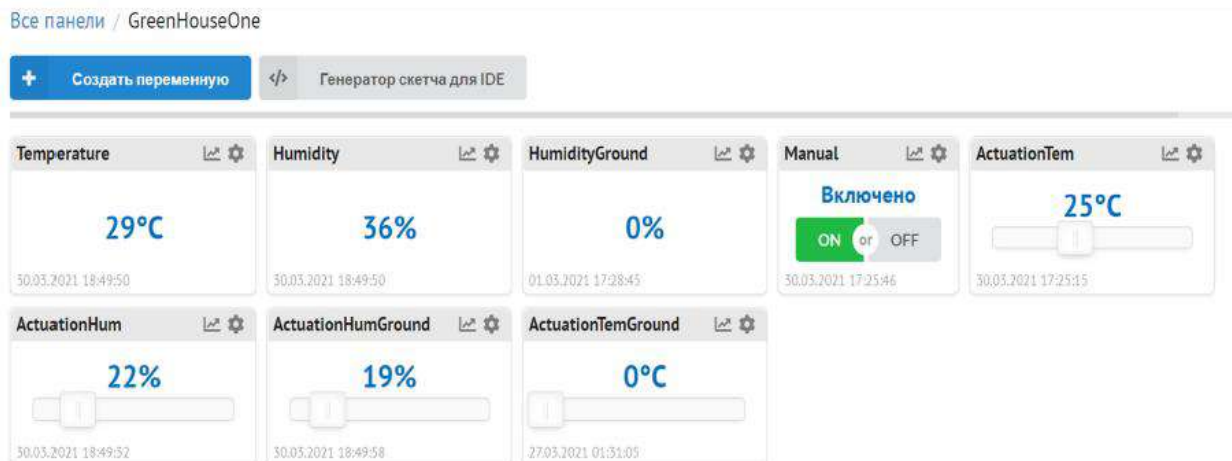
Все панели / GreenHouseOne

+ Создать переменную

</> Генератор скетча для IDE

Temperature

29°C

30.03.2021 18:49:50

Humidity

36%

30.03.2021 18:49:50

HumidityGround

0%

01.03.2021 17:28:45

Manual

Включено

ON or OFF

30.03.2021 17:25:46

ActuationTem

25°C

30.03.2021 17:25:15

ActuationHum

22%

30.03.2021 18:49:32

ActuationHumGround

19%

30.03.2021 18:49:58

ActuationTemGround

0°C

27.03.2021 01:31:05